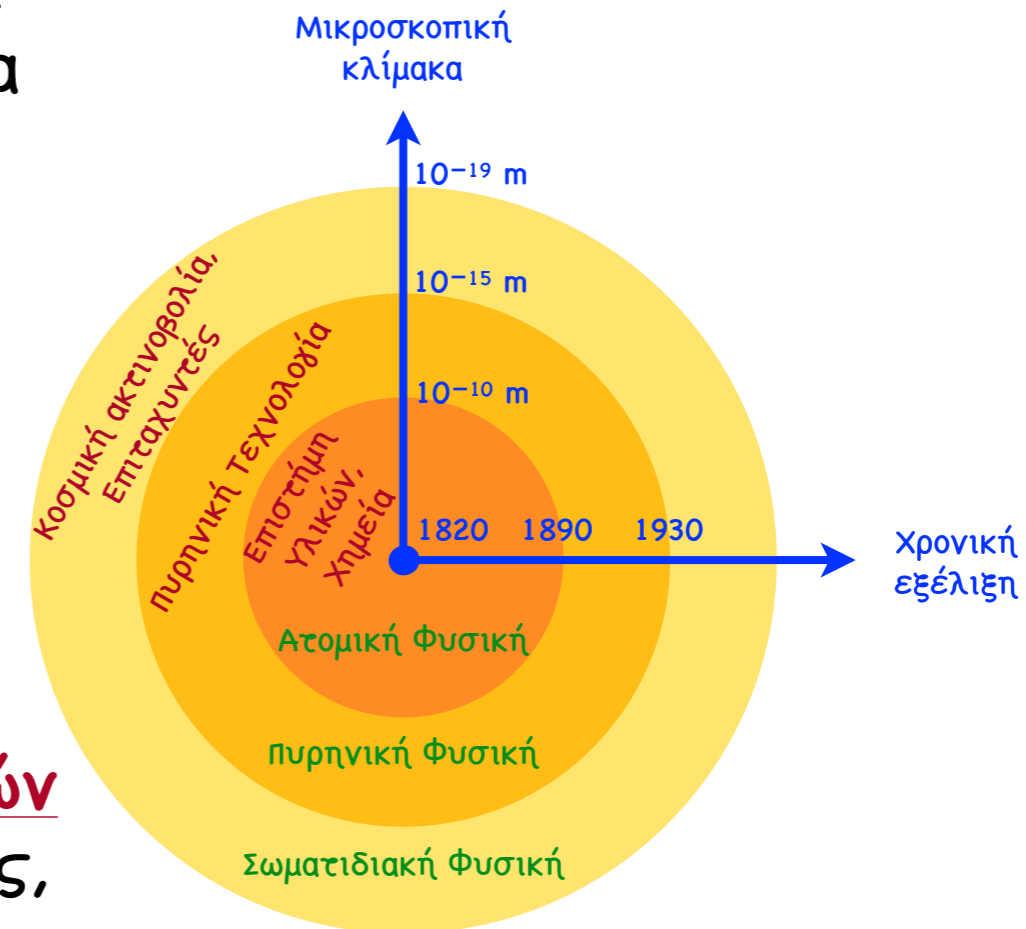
α

ών
ς,

Μικροσκοπική κλίμακα

$10^{-19}$ m

$10^{-15}$ m

$10^{-10}$ m

1820 1890 1930

Χρονική εξέλιξη

Κοσμική ακτινοβολία, Επιταχυντές

Πυρηνική Τεχνολογία

Επιστήμη Υλικών, Χημεία

Ατομική Φυσική

Πυρηνική Φυσική

Σωματιδιακή Φυσική